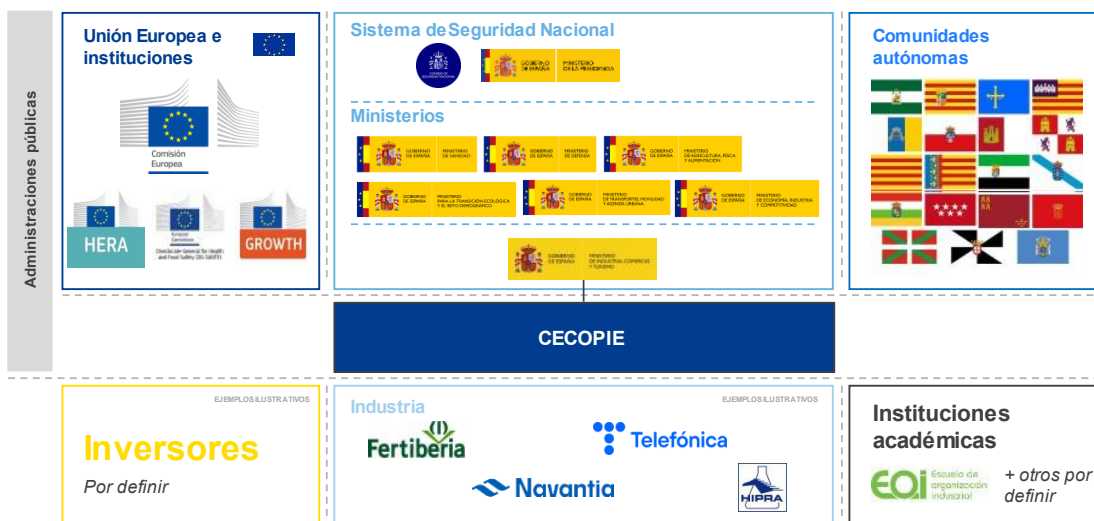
Administraciones públicas

Unión Europea e instituciones

Comisión Europea

HERA

European Commission
Directorate-General for Health and Food Safety (DG SANTE)

GROWTH

Sistema de Seguridad Nacional

GOBIERNO DE ESPAÑA
MINISTERIO DE LA PRESIDENCIA

Ministerios

GOBIERNO DE ESPAÑA
MINISTERIO DE SANIDAD

GOBIERNO DE ESPAÑA
MINISTERIO DE DEFENSA

GOBIERNO DE ESPAÑA
MINISTERIO DE AGRICULTURA, PESCA Y ALIMENTACIÓN

GOBIERNO DE ESPAÑA
MINISTERIO PARA LA TRANSICIÓN ECOLÓGICA Y EL RETO DEMOGRÁFICO

GOBIERNO DE ESPAÑA
MINISTERIO DE TRANSPORTES, MOVILIDAD Y AGENDA URBANA

GOBIERNO DE ESPAÑA
MINISTERIO DE ECONOMÍA, INDUSTRIA Y COMPETITIVIDAD

GOBIERNO DE ESPAÑA
MINISTERIO DE INDUSTRIA, COMERCIO Y TURISMO

Comunidades autónomas

CECOPIE

EJEMPLOS ILUSTRATIVOS

Inversores

Por definir

Industria

EJEMPLOS ILUSTRATIVOS

Fertiberia

Telefónica

Navantia

HIPRA

Instituciones académicas

EOI Escuela de organización industrial

+ otros por definir